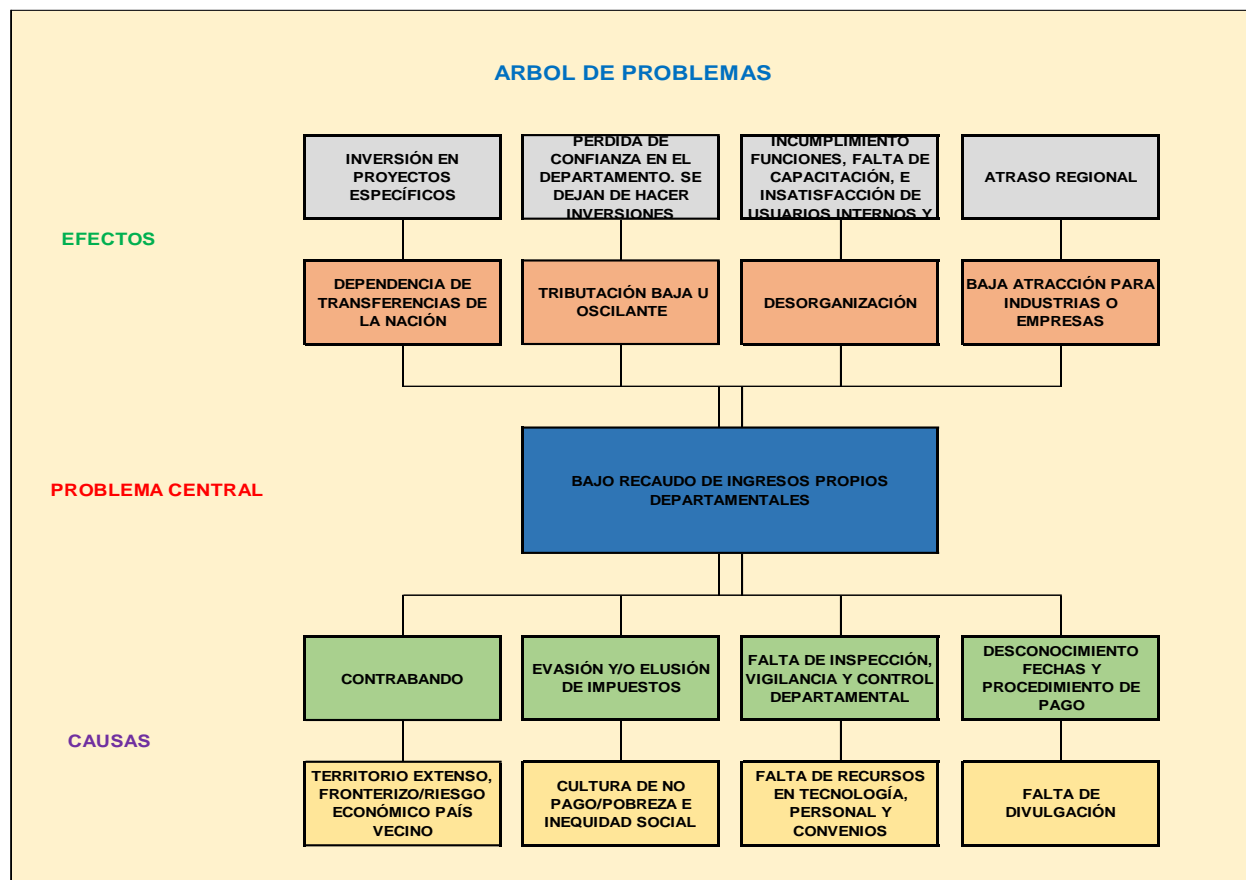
ARBOL DE PROBLEMAS

EFECTOS

INVERSIÓN EN PROYECTOS ESPECÍFICOS

PERDIDA DE CONFIANZA EN EL DEPARTAMENTO. SE DEJAN DE HACER INVERSIONES

INCUMPLIMIENTO FUNCIONES, FALTA DE CAPACITACIÓN, E INSATISFACCIÓN DE USUARIOS INTERNOS Y

ATRASO REGIONAL

DEPENDENCIA DE TRANSFERENCIAS DE LA NACIÓN

TRIBUTACIÓN BAJA U OSCILANTE

DESORGANIZACIÓN

BAJA ATRACCIÓN PARA INDUSTRIAS O EMPRESAS

PROBLEMA CENTRAL

BAJO RECAUDO DE INGRESOS PROPIOS DEPARTAMENTALES

CAUSAS

CONTRABANDO

EVASIÓN Y/O ELUSIÓN DE IMPUESTOS

FALTA DE INSPECCIÓN, VIGILANCIA Y CONTROL DEPARTAMENTAL

DESCONOCIMIENTO FECHAS Y PROCEDIMIENTO DE PAGO

TERRITORIO EXTENSO, FRONTERIZO/RIESGO ECONÓMICO PAÍS VECINO

CULTURA DE NO PAGO/POBREZA E INEQUIDAD SOCIAL

FALTA DE RECURSOS EN TECNOLOGÍA, PERSONAL Y CONVENIOS

FALTA DE DIVULGACIÓN